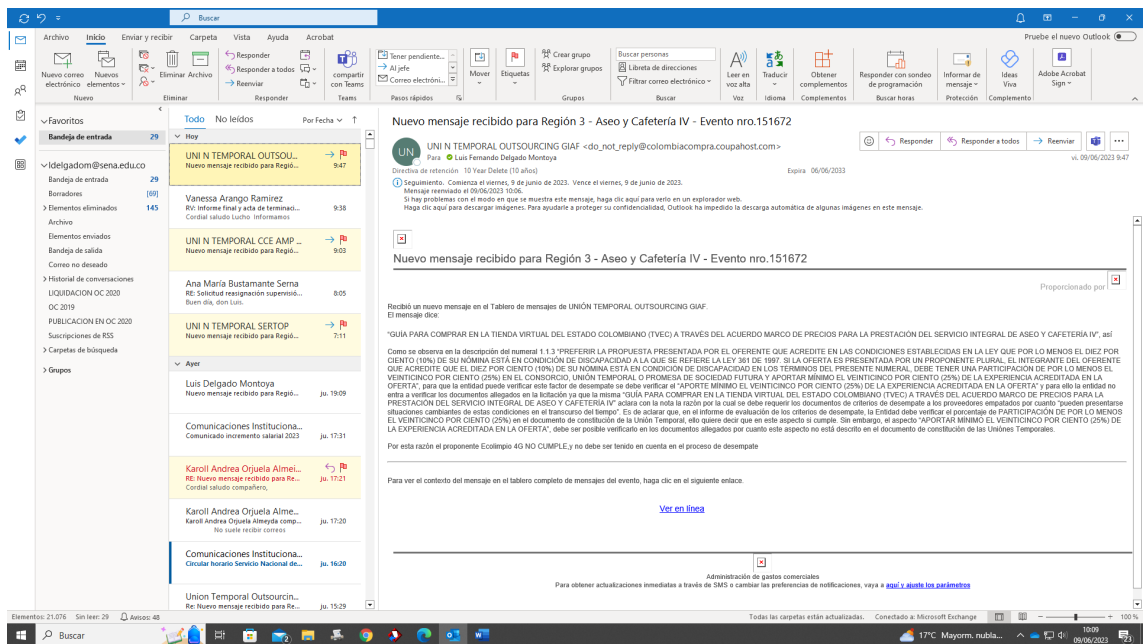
Buscar

Archivo Inicio Enviar y recibir Carpeta Vista Ayuda Acrobat

Pruebe el nuevo Outlook

Nuevo correo electrónico Nuevos elementos Eliminar Archivo Responder Responder a todos Reenviar compartir con Teams Tener pendiente... Al jefe Correo electróni... Mover Etiquetas Crear grupo Explorar grupos Buscar personas Libreta de direcciones Filtrar correo electrónico Leer en voz alta Traducir Obtener complementos Responder con sondeo de programación Informar de mensaje Ideas Viva Adobe Acrobat Sign

Nuevo Eliminar Responder Teams Pasos rápidos Grupos Buscar Voz Idioma Complementos Buscar horas Protección Complemento

Favoritos
Bandeja de entrada 29

ldelgadom@sena.edu.co
Bandeja de entrada 29
Borradores [69]
Elementos eliminados 145
Archivo
Elementos enviados
Bandeja de salida
Correo no deseado
Historial de conversaciones
LIQUIDACION OC 2020
OC 2019
PUBLICACION EN OC 2020
Suscripciones de RSS
Carpetas de búsqueda
Grupos

Todo No leídos Por Fecha

Hoy
UNI N TEMPORAL OUTSOU... Nuevo mensaje recibido para Regió... 9:47
Vanessa Arango Ramirez RV: Informe final y acta de terminaci... 9:38 Cordial saludo Lucho Informamos
UNI N TEMPORAL CCE AMP ... Nuevo mensaje recibido para Regió... 9:03
Ana María Bustamante Serna RE: Solicitud reasignación supervisió... 8:05 Buen día, don Luis.
UNI N TEMPORAL SERTOP Nuevo mensaje recibido para Regió... 7:11
Ayer
Luis Delgado Montoya Nuevo mensaje recibido para Regió... ju. 19:09
Comunicaciones Instituciona... Comunicado incremento salarial 2023 ju. 17:31
Karoll Andrea Orjuela Almei... RE: Nuevo mensaje recibido para Re... ju. 17:21 Cordial saludo compañero,
Karoll Andrea Orjuela Alme... Karoll Andrea Orjuela Almeyda comp... ju. 17:20 No suele recibir correos
Comunicaciones Instituciona... Circular horario Servicio Nacional de... ju. 16:20
Union Temporal Outsourcin... Re: Nuevo mensaje recibido para Re... ju. 15:29

Nuevo mensaje recibido para Región 3 - Aseo y Cafetería IV - Evento nro.151672

UNI N TEMPORAL OUTSOURCING GIAF <do_not_reply@colombiacompra.coupahost.com>
Para Luis Fernando Delgado Montoya
Responder Responder a todos Reenviar
vi. 09/06/2023 9:47
Directiva de retención 10 Year Delete (10 años) Expira 06/06/2033
Seguimiento. Comienza el viernes, 9 de junio de 2023. Vence el viernes, 9 de junio de 2023.
Mensaje reenviado el 09/06/2023 10:06.
Si hay problemas con el modo en que se muestra este mensaje, haga clic aquí para verlo en un explorador web.
Haga clic aquí para descargar imágenes. Para ayudarle a proteger su confidencialidad, Outlook ha impedido la descarga automática de algunas imágenes en este mensaje.

Nuevo mensaje recibido para Región 3 - Aseo y Cafetería IV - Evento nro.151672

Proporcionado por

Recibió un nuevo mensaje en el Tablero de mensajes de UNIÓN TEMPORAL OUTSOURCING GIAF.
El mensaje dice:

"GUÍA PARA COMPRAR EN LA TIENDA VIRTUAL DEL ESTADO COLOMBIANO (TVEC) A TRAVÉS DEL ACUERDO MARCO DE PRECIOS PARA LA PRESTACIÓN DEL SERVICIO INTEGRAL DE ASEO Y CAFETERÍA IV", así

Como se observa en la descripción del numeral 1.1.3 "PREFERIR LA PROPUESTA PRESENTADA POR EL OFERENTE QUE ACREDITE EN LAS CONDICIONES ESTABLECIDAS EN LA LEY QUE POR LO MENOS EL DIEZ POR CIENTO (10%) DE SU NÓMINA ESTÁ EN CONDICIÓN DE DISCAPACIDAD A LA QUE SE REFIERE LA LEY 361 DE 1997. SI LA OFERTA ES PRESENTADA POR UN PROPONENTE PLURAL, EL INTEGRANTE DEL OFERENTE QUE ACREDITE QUE EL DIEZ POR CIENTO (10%) DE SU NÓMINA ESTÁ EN CONDICIÓN DE DISCAPACIDAD EN LOS TERMINOS DEL PRESENTE NUMERAL, DEBE TENER UNA PARTICIPACIÓN DE POR LO MENOS EL VEINTICINCO POR CIENTO (25%) EN EL CONSORCIO, UNIÓN TEMPORAL O PROMESA DE SOCIEDAD FUTURA Y APORTAR MÍNIMO EL VEINTICINCO POR CIENTO (25%) DE LA EXPERIENCIA ACREDITADA EN LA OFERTA", para que la entidad puede verificar este factor de desempate se debe verificar el "APORTE MÍNIMO EL VEINTICINCO POR CIENTO (25%) DE LA EXPERIENCIA ACREDITADA EN LA OFERTA" y para ello la entidad no entra a verificar los documentos allegados en la licitación ya que la misma "GUÍA PARA COMPRAR EN LA TIENDA VIRTUAL DEL ESTADO COLOMBIANO (TVEC) A TRAVÉS DEL ACUERDO MARCO DE PRECIOS PARA LA PRESTACIÓN DEL SERVICIO INTEGRAL DE ASEO Y CAFETERÍA IV" aclara con la nota la razón por la cual se debe requerir los documentos de criterios de desempate a los proveedores empatados por cuanto "pueden presentarse situaciones cambiantes de estas condiciones en el transcurso del tiempo". Es de aclarar que, en el informe de evaluación de los criterios de desempate, la Entidad debe verificar el porcentaje de PARTICIPACIÓN DE POR LO MENOS EL VEINTICINCO POR CIENTO (25%) en el documento de constitución de la Unión Temporal, ello quiere decir que en este aspecto si cumple. Sin embargo, el aspecto "APORTAR MÍNIMO EL VEINTICINCO POR CIENTO (25%) DE LA EXPERIENCIA ACREDITADA EN LA OFERTA", debe ser posible verificarlo en los documentos allegados por cuanto este aspecto no está descrito en el documento de constitución de las Uniones Temporales.

Por esta razón el proponente Ecolimpio 4G NO CUMPLE,y no debe ser tenido en cuenta en el proceso de desempate

Para ver el contexto del mensaje en el tablero completo de mensajes del evento, haga clic en el siguiente enlace.

Ver en línea

Administración de gastos comerciales
Para obtener actualizaciones inmediatas a través de SMS o cambiar las preferencias de notificaciones, vaya a aquí y ajuste los parámetros

Elementos: 21.076 Sin leer: 29 Avisos: 48 Todas las carpetas están actualizadas. Conectado a: Microsoft Exchange 100 %

Buscar 17°C Mayorm. nubla... 10:09 09/06/2023